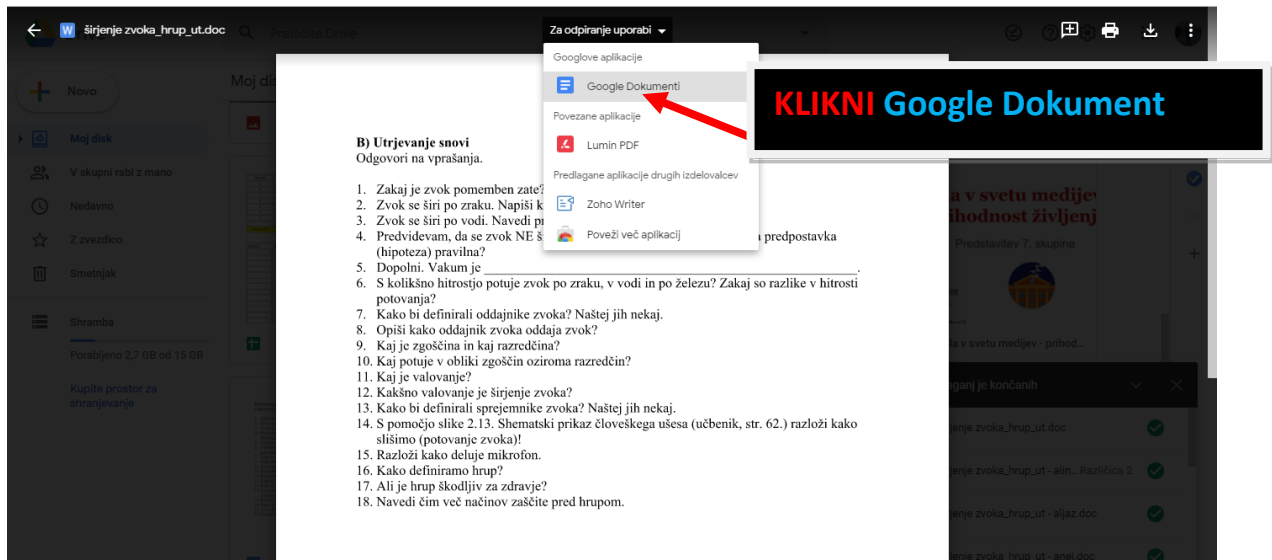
širjenje zvoka_hrup_ut.doc

Poiščite Drive

Za odpiranje uporabi

Googlove aplikacije

Google Dokumenti

Povezane aplikacije

Lumin PDF

Predlagane aplikacije drugih izdelovalcev

Zoho Writer

Poveži več aplikacij

KLIKNI Google Dokument

Novo

Moj disk

V skupni rabi z mano

Nedavno

Z zvezdico

Smetnjak

Shramba

Porabljeno 2,7 GB od 15 GB

Kupite prostor za shranjevanje

Moj disk

B) Utrjevanje snovi
Odgovori na vprašanja.

1. Zakaj je zvok pomemben zate?
2. Zvok se širi po zraku. Napiši k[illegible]
3. Zvok se širi po vodi. Navedi pr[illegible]
4. Predvidevam, da se zvok NE š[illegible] predpostavka (hipoteza) pravilna?
5. Dopolni. Vakum je ______________________________________________.
6. S kolikšno hitrostjo potuje zvok po zraku, v vodi in po železu? Zakaj so razlike v hitrosti potovanja?
7. Kako bi definirali oddajnike zvoka? Naštej jih nekaj.
8. Opiši kako oddajnik zvoka oddaja zvok?
9. Kaj je zgoščina in kaj razredčina?
10. Kaj potuje v obliki zgoščin oziroma razredčin?
11. Kaj je valovanje?
12. Kakšno valovanje je širjenje zvoka?
13. Kako bi definirali sprejemnike zvoka? Naštej jih nekaj.
14. S pomočjo slike 2.13. Shematski prikaz človeškega ušesa (učbenik, str. 62.) razloži kako slišimo (potovanje zvoka)!
15. Razloži kako deluje mikrofon.
16. Kako definiramo hrup?
17. Ali je hrup škodljiv za zdravje?
18. Navedi čim več načinov zaščite pred hrupom.

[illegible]a v svetu medijev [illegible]rihodnost življenj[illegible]

Predstavitev 7. skupine

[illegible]a v svetu medijev - prihod...

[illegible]aganj je končanih

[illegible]jenje zvoka_hrup_ut.doc

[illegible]jenje zvoka_hrup_ut - alin... Različica 2

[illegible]jenje zvoka_hrup_ut - aljaz.doc

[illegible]jenje zvoka_hrup_ut - anel.doc